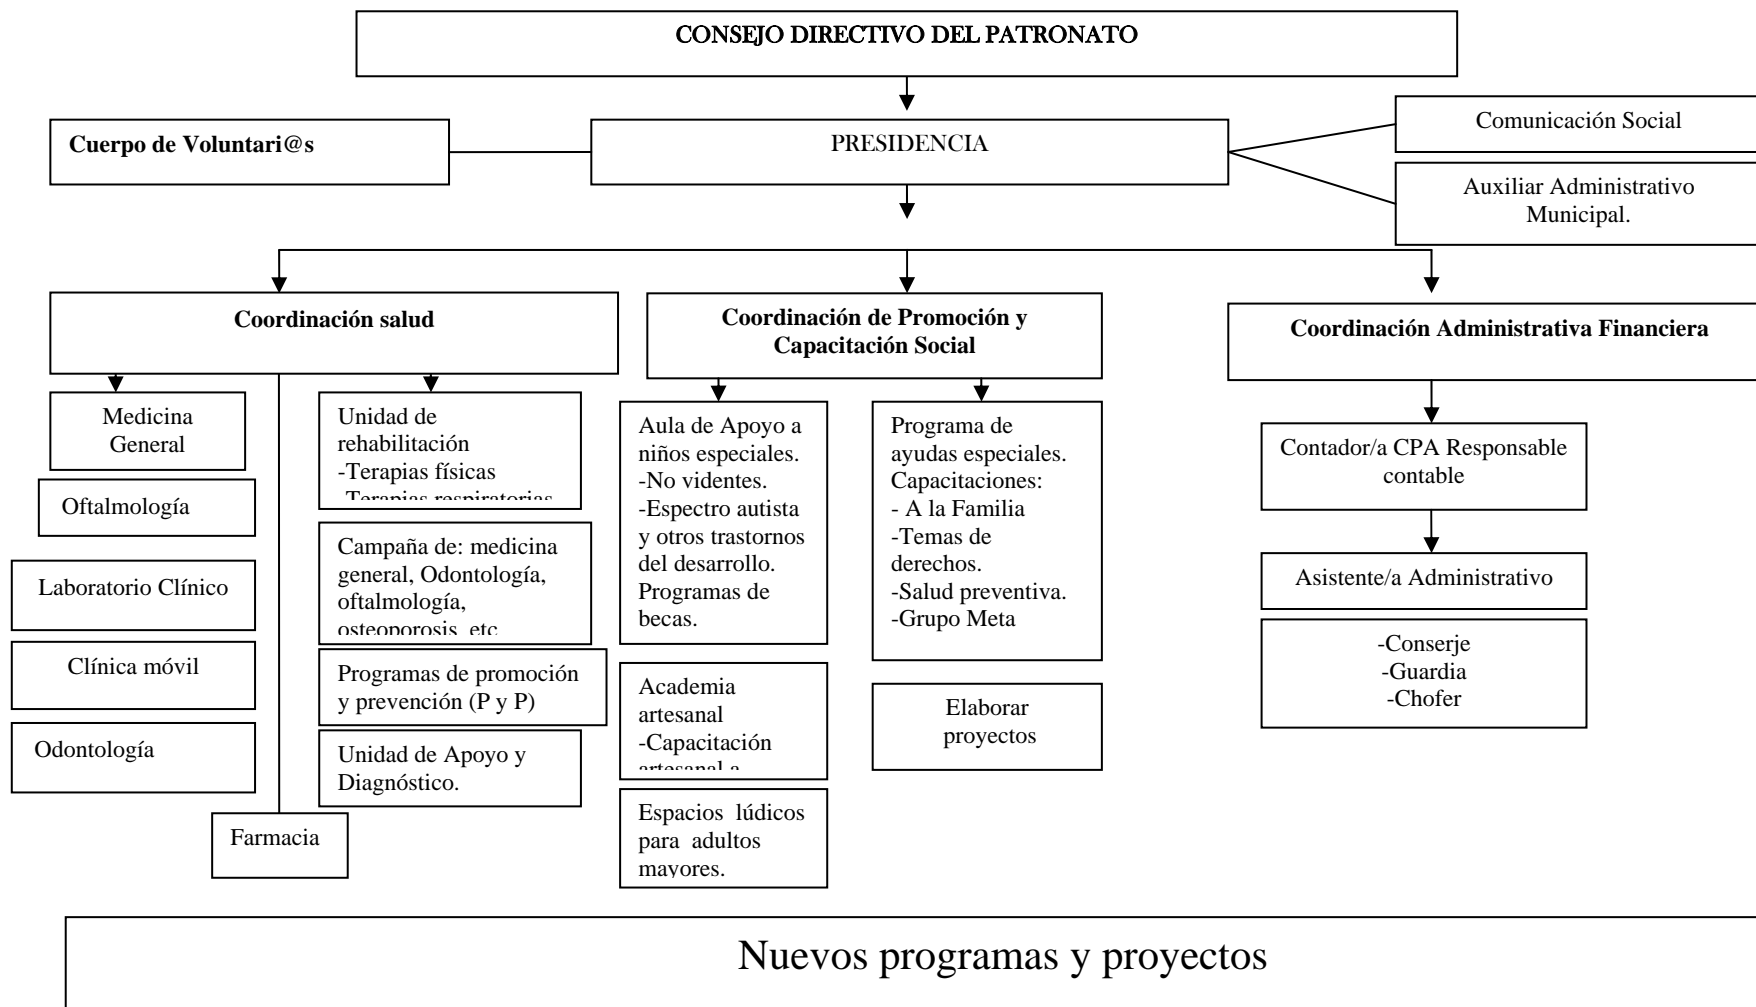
CONSEJO DIRECTIVO DEL PATRONATO

Cuerpo de Voluntari@s

PRESIDENCIA

Comunicación Social

Auxiliar Administrativo Municipal.

Coordinación salud

Coordinación de Promoción y Capacitación Social

Coordinación Administrativa Financiera

Medicina General

Oftalmología

Laboratorio Clínico

Clínica móvil

Odontología

Farmacia

Unidad de rehabilitación
-Terapias físicas
-Terapias respiratorias

Campaña de: medicina general, Odontología, oftalmología, osteoporosis, etc.

Programas de promoción y prevención (P y P)

Unidad de Apoyo y Diagnóstico.

Aula de Apoyo a niños especiales.
-No videntes.
-Espectro autista y otros trastornos del desarrollo.
Programas de becas.

Academia artesanal
-Capacitación artesanal a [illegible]

Espacios lúdicos para adultos mayores.

Programa de ayudas especiales.
Capacitaciones:
- A la Familia
-Temas de derechos.
-Salud preventiva.
-Grupo Meta

Elaborar proyectos

Contador/a CPA Responsable contable

Asistente/a Administrativo

-Conserje
-Guardia
-Chofer

Nuevos programas y proyectos